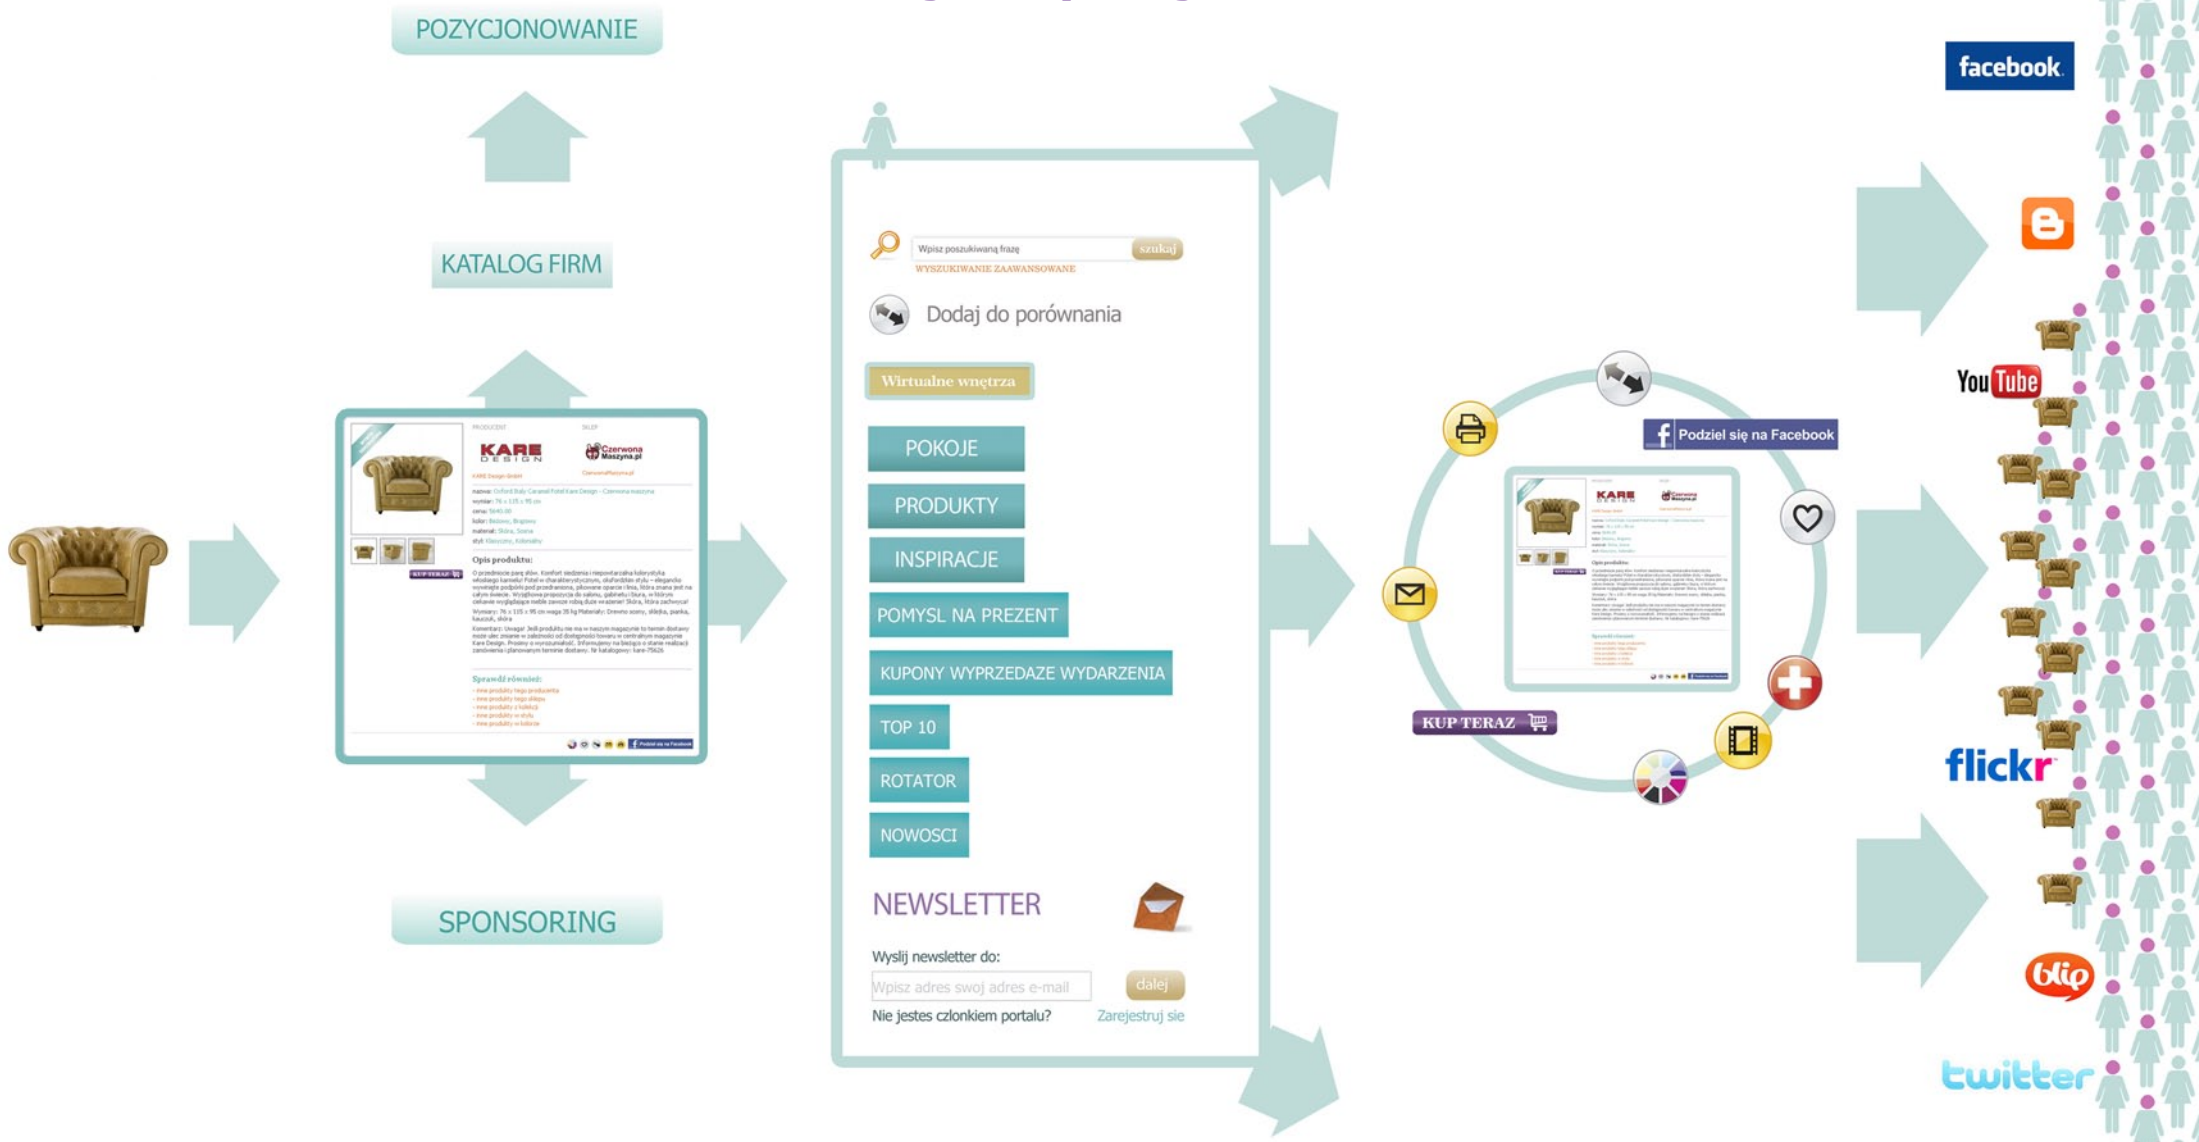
POZYCJONOWANIE

KATALOG FIRM

SPONSORING

KARE DESIGN

Czerwona Maszyna.pl

Opis produktu:

KUP TERAZ

Sprawdź również:

Podziel się na Facebook

Wpisz poszukiwaną frazę

szukaj

WYSZUKIWANIE ZAAWANSOWANE

Dodaj do porównania

Wirtualne wnętrza

POKOJE

PRODUKTY

INSPIRACJE

POMYSL NA PREZENT

KUPONY WYPRZEDAZE WYDARZENIA

TOP 10

ROTATOR

NOWOSCI

NEWSLETTER

Wyslij newsletter do:

Wpisz adres swoj adres e-mail

dalej

Nie jestes czlonkiem portalu?

Zarejestruj sie

Podziel się na Facebook

KUP TERAZ

facebook

YouTube

flickr

blip

twitter